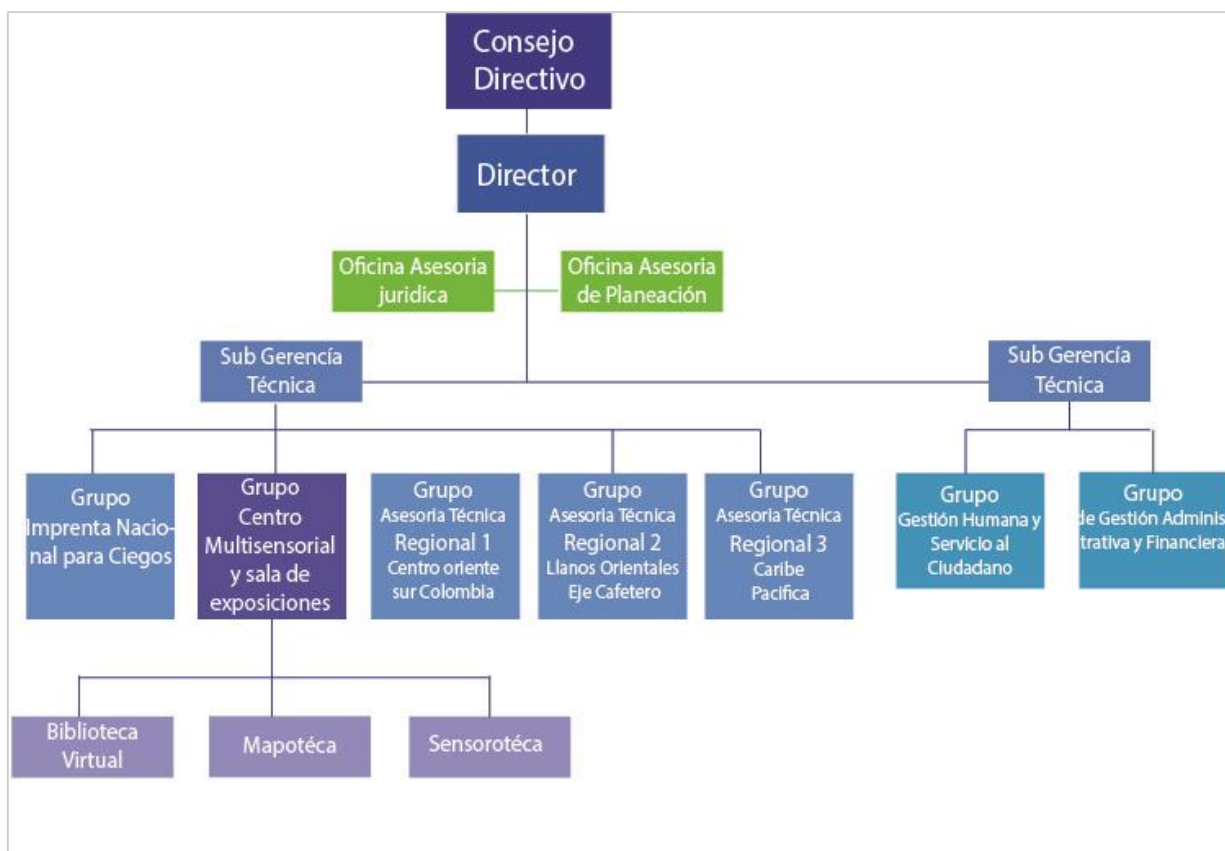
Consejo Directivo

Director

Oficina Asesoria juridica

Oficina Asesoria de Planeación

Sub Gerencía Técnica

Sub Gerencía Técnica

Grupo Imprenta Nacional para Ciegos

Grupo Centro Multisensorial y sala de exposiciones

Grupo Asesoria Técnica Regional 1 Centro oriente sur Colombia

Grupo Asesoria Técnica Regional 2 Llanos Orientales Eje Cafetero

Grupo Asesoria Técnica Regional 3 Caribe Pacifica

Grupo Gestión Humana y Servicio al Ciudadano

Grupo de Gestión Adminis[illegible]trativa y Financiera

Biblioteca Virtual

Mapotéca

Sensorotéca